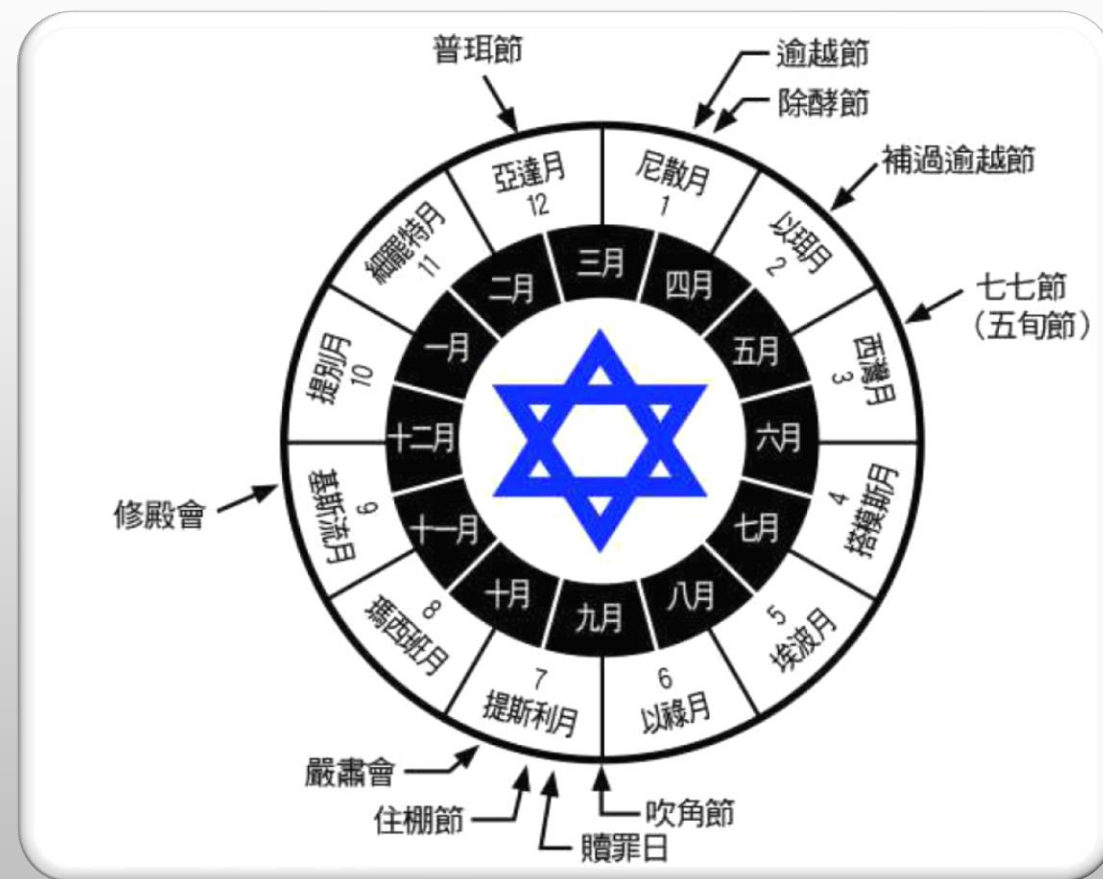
普珥節
逾越節
除酵節
補過逾越節
七七節
（五旬節）
亞達月
12
尼散月
1
以珥月
2
西彎月
3
搭模斯月
4
埃波月
5
以祿月
6
提斯利月
7
瑪西班月
8
基斯流月
9
提別月
10
細罷特月
11
三月
四月
五月
六月
七月
八月
九月
十月
十一月
十二月
一月
二月
修殿會
嚴肅會
住棚節
贖罪日
吹角節